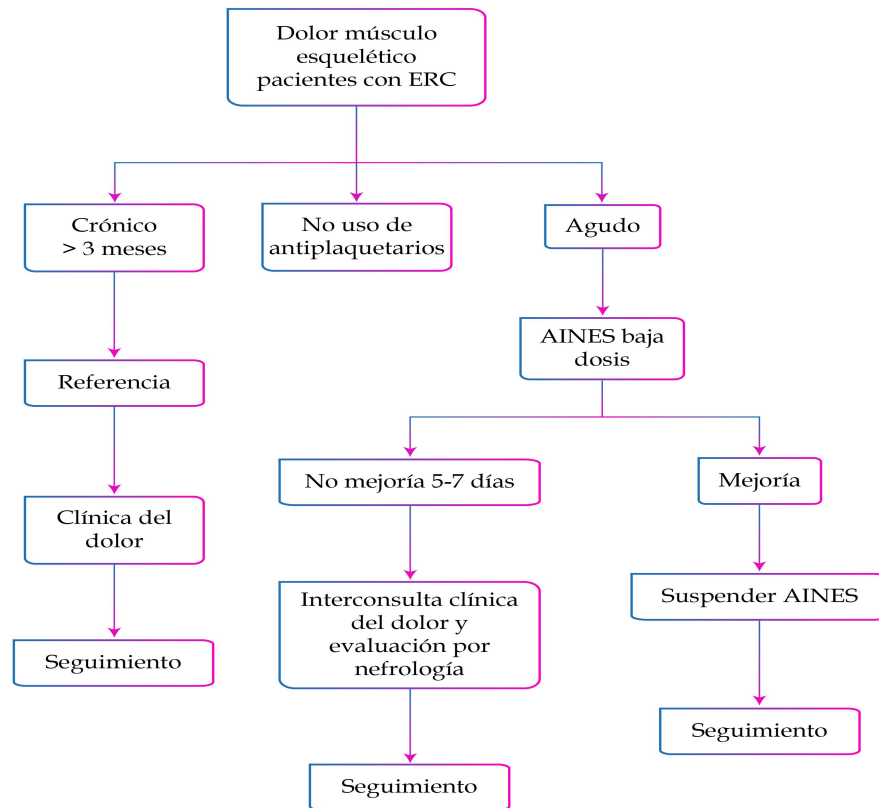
Dolor músculo esquelético pacientes con ERC

Crónico > 3 meses

No uso de antiplaquetarios

Agudo

Referencia

AINES baja dosis

No mejoría 5-7 días

Mejoría

Clínica del dolor

Seguimiento

Interconsulta clínica del dolor y evaluación por nefrología

Suspender AINES

Seguimiento

Seguimiento